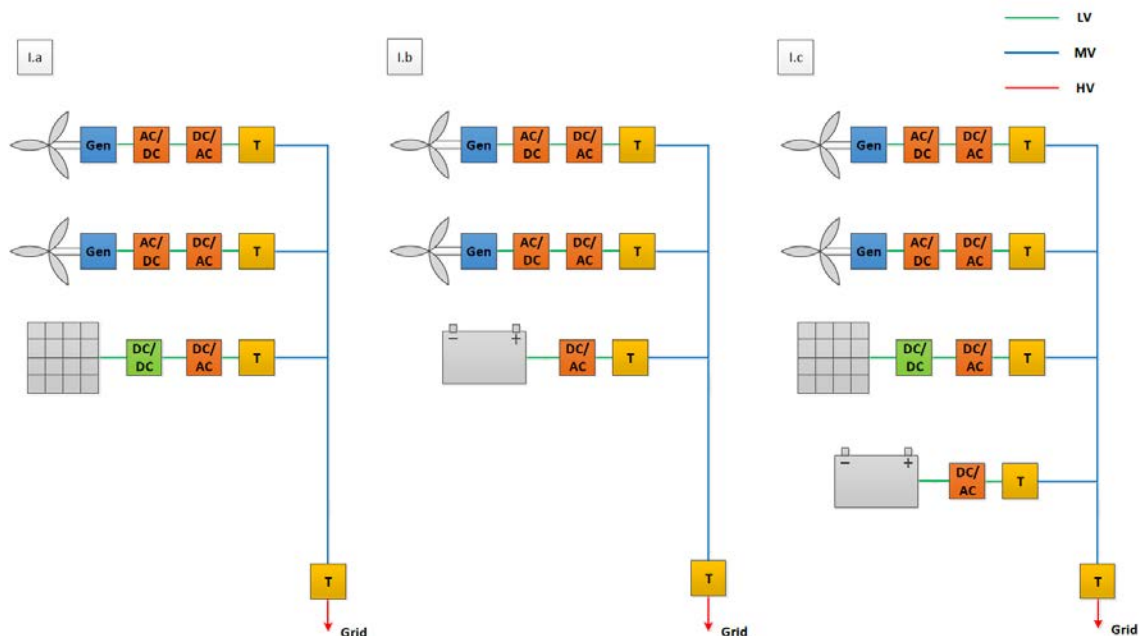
LV

MV

HV

I.a

Gen AC/DC DC/AC T

Gen AC/DC DC/AC T

DC/DC DC/AC T

T

Grid

I.b

Gen AC/DC DC/AC T

Gen AC/DC DC/AC T

− +

DC/AC T

T

Grid

I.c

Gen AC/DC DC/AC T

Gen AC/DC DC/AC T

DC/DC DC/AC T

− +

DC/AC T

T

Grid